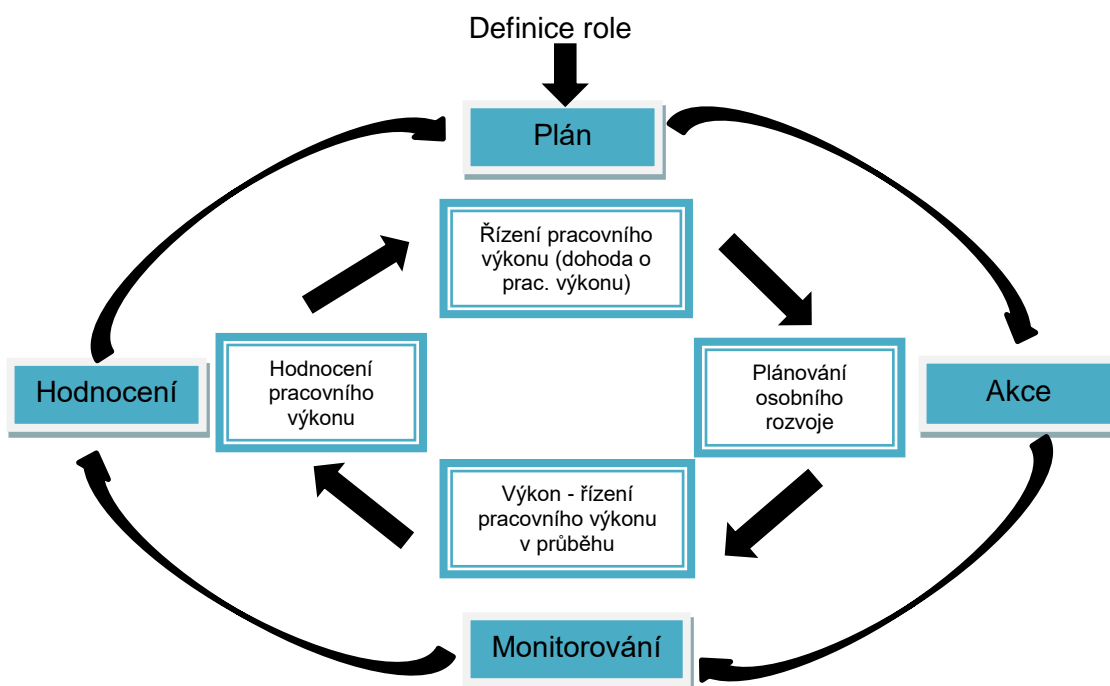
Definice role

Plán

Řízení pracovního výkonu (dohoda o prac. výkonu)

Hodnocení

Hodnocení pracovního výkonu

Plánování osobního rozvoje

Akce

Výkon - řízení pracovního výkonu v průběhu

Monitorování